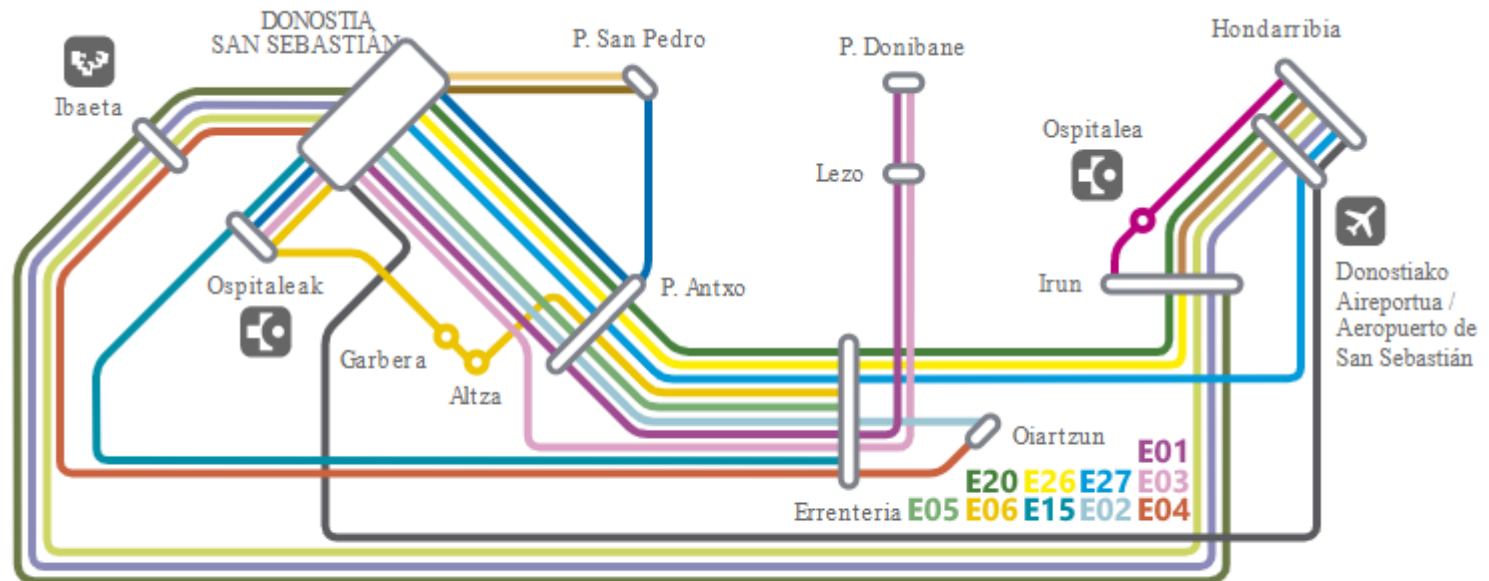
DONOSTIA
SAN SEBASTIÁN

P. San Pedro

P. Donibane

Hondarribia

Ibaeta

Lezo

Ospitalea

Ospitaleak

P. Antxo

Irun

Donostiako Aireportua / Aeropuerto de San Sebastián

Garbera

Altza

Oiartzun

Errenteria

E01
E20 E26 E27 E03
E05 E06 E15 E02 E04